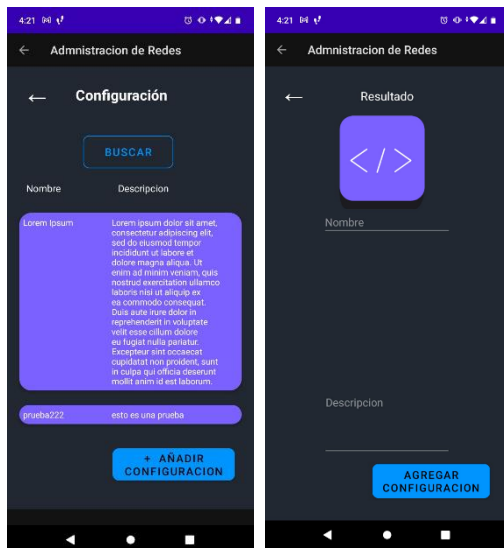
4:21

Admnistracion de Redes

Configuración

BUSCAR

Nombre
Descripcion

| Lorem Ipsum | Lorem ipsum dolor sit amet, consectetur adipiscing elit, sed do eiusmod tempor incididunt ut labore et dolore magna aliqua. Ut enim ad minim veniam, quis nostrud exercitation ullamco laboris nisi ut aliquip ex ea commodo consequat. Duis aute irure dolor in reprehenderit in voluptate velit esse cillum dolore eu fugiat nulla pariatur. Excepteur sint occaecat cupidatat non proident, sunt in culpa qui officia deserunt mollit anim id est laborum. |
|---|---|
| prueba222 | esto es una prueba |

+ AÑADIR CONFIGURACION

4:21

Admnistracion de Redes

Resultado

</>

Nombre

Descripcion

AGREGAR CONFIGURACION